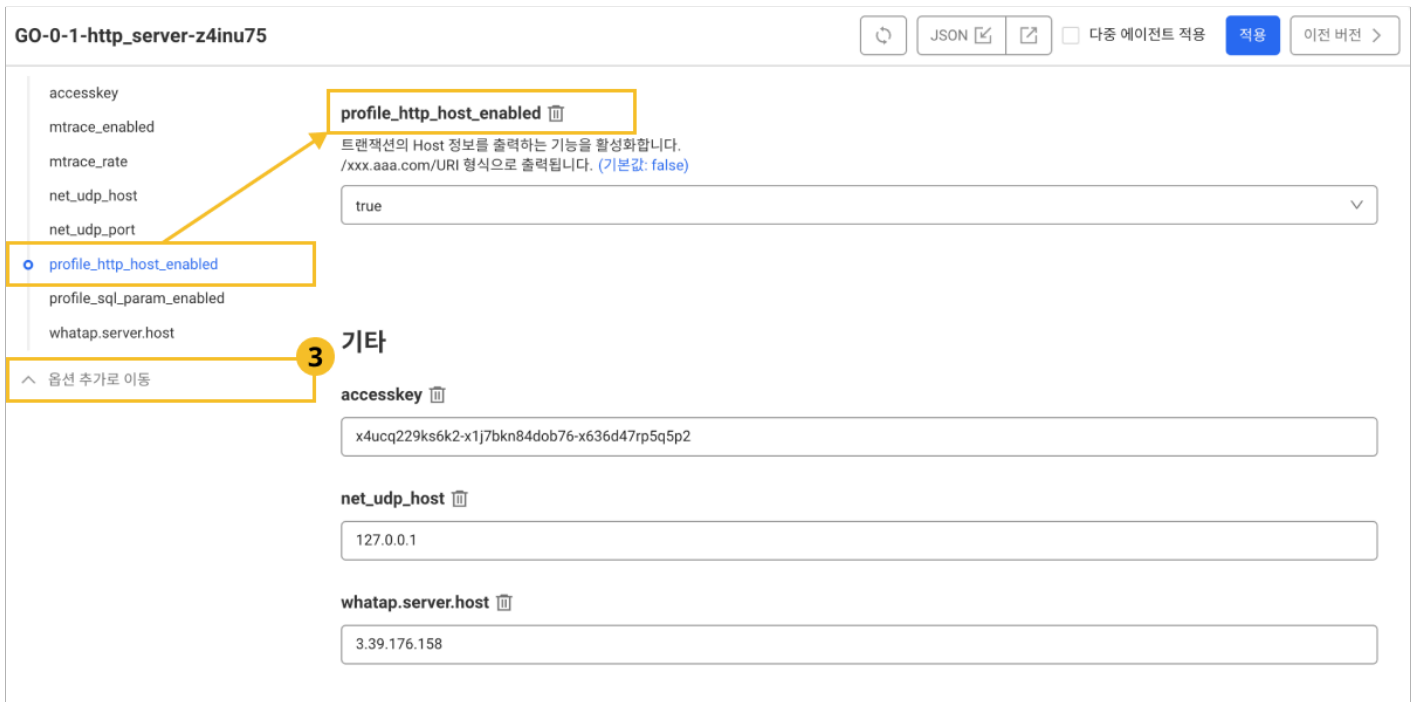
GO-0-1-http_server-z4inu75

JSON

다중 에이전트 적용

적용

이전 버전

accesskey

mtrace_enabled

mtrace_rate

net_udp_host

net_udp_port

profile_http_host_enabled

profile_sql_param_enabled

whatap.server.host

3

옵션 추가로 이동

profile_http_host_enabled

트랜잭션의 Host 정보를 출력하는 기능을 활성화합니다.
/xxx.aaa.com/URI 형식으로 출력됩니다. (기본값: false)

true

기타

accesskey

x4ucq229ks6k2-x1j7bkn84dob76-x636d47rp5q5p2

net_udp_host

127.0.0.1

whatap.server.host

3.39.176.158